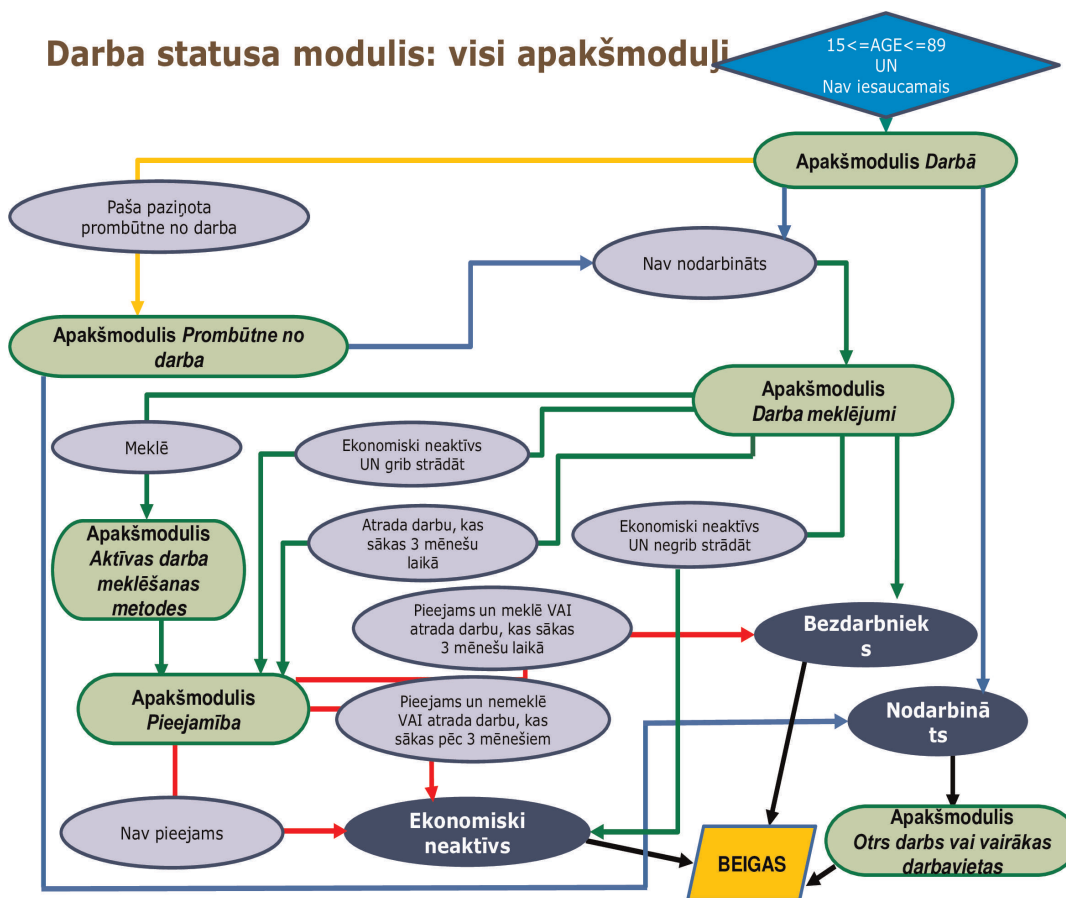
Darba statusa modulis: visi apakšmoduļi

15<=AGE<=89
UN
Nav iesaucamais

Apakšmodulis *Darbā*

Paša paziņota prombūtne no darba

Nav nodarbināts

Apakšmodulis *Prombūtne no darba*

Apakšmodulis *Darba meklējumi*

Meklē

Ekonomiski neaktīvs UN grib strādāt

Apakšmodulis *Aktīvas darba meklēšanas metodes*

Atrada darbu, kas sākas 3 mēnešu laikā

Ekonomiski neaktīvs UN negrib strādāt

Pieejams un meklē VAI atrada darbu, kas sākas 3 mēnešu laikā

Bezdarbnieks

Apakšmodulis *Pieejamība*

Pieejams un nemeklē VAI atrada darbu, kas sākas pēc 3 mēnešiem

Nodarbināts

Nav pieejams

Ekonomiski neaktīvs

BEIGAS

Apakšmodulis *Otrs darbs vai vairākas darbavietas*